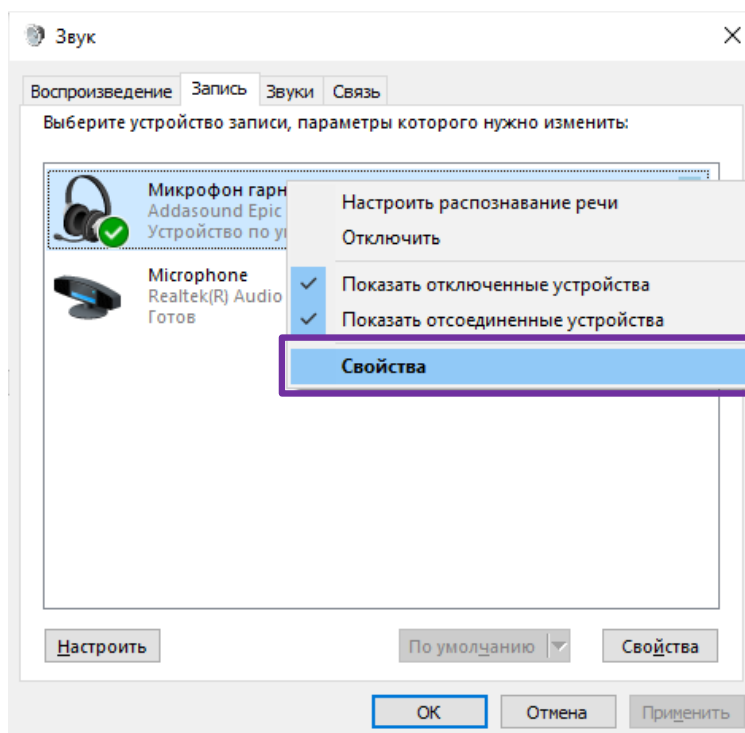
Звук

Воспроизведение Запись Звуки Связь

Выберите устройство записи, параметры которого нужно изменить:

Микрофон гарн
Addasound Epic
Устройство по у

Microphone
Realtek(R) Audio
Готов

Настроить распознавание речи
Отключить
Показать отключенные устройства
Показать отсоединенные устройства
Свойства

Настроить По умолчанию Свойства

ОК Отмена Применить